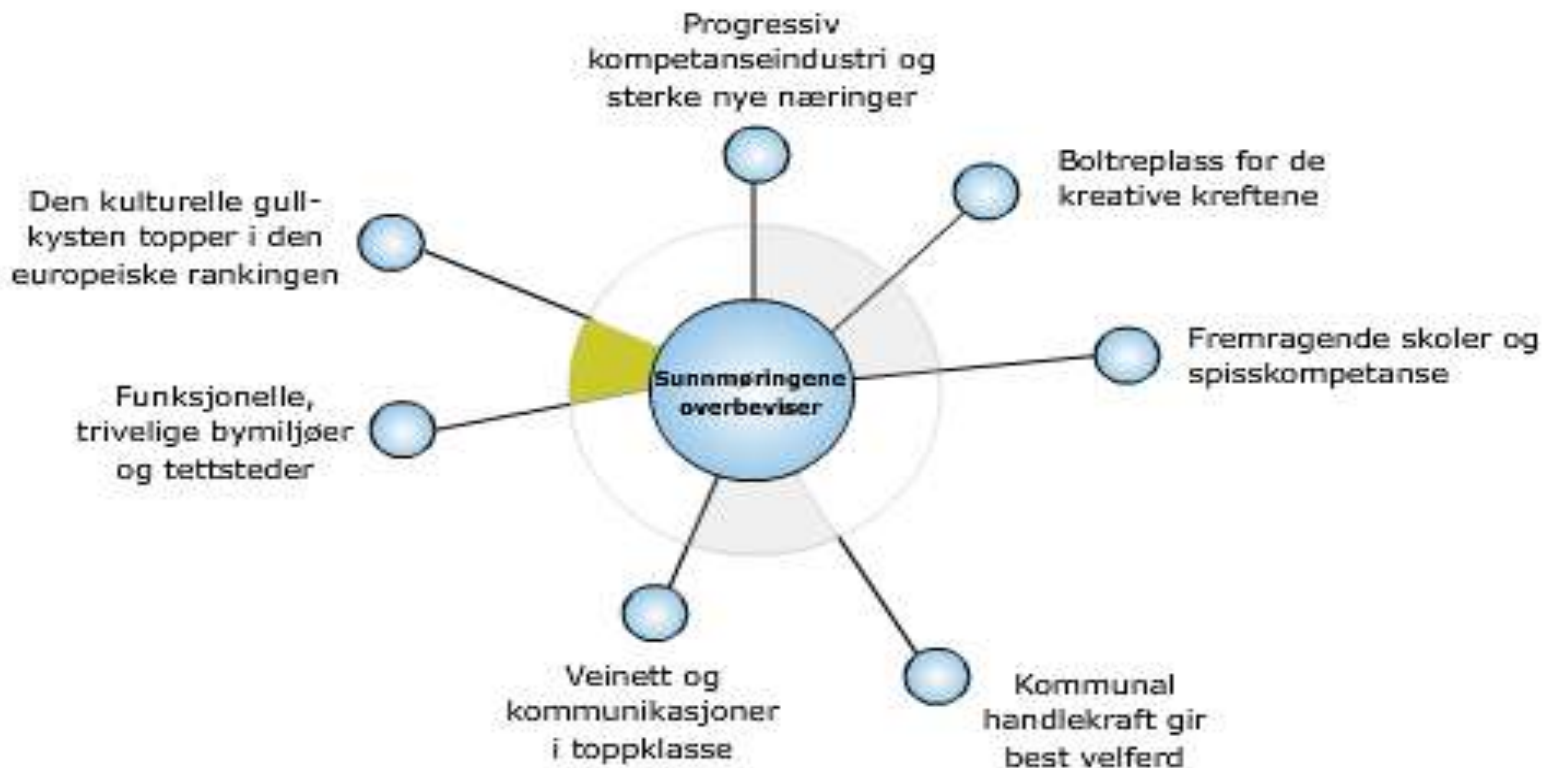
Progressiv kompetanseindustri og sterke nye næringer

Boltreplass for de kreative kreftene

Den kulturelle gullkysten topper i den europeiske rankingen

Sunnmøringene overbeviser

Fremragende skoler og spisskompetanse

Funksjonelle, trivelige bymiljøer og tettsteder

Veinett og kommunikasjoner i toppklasse

Kommunal handlekraft gir best velferd